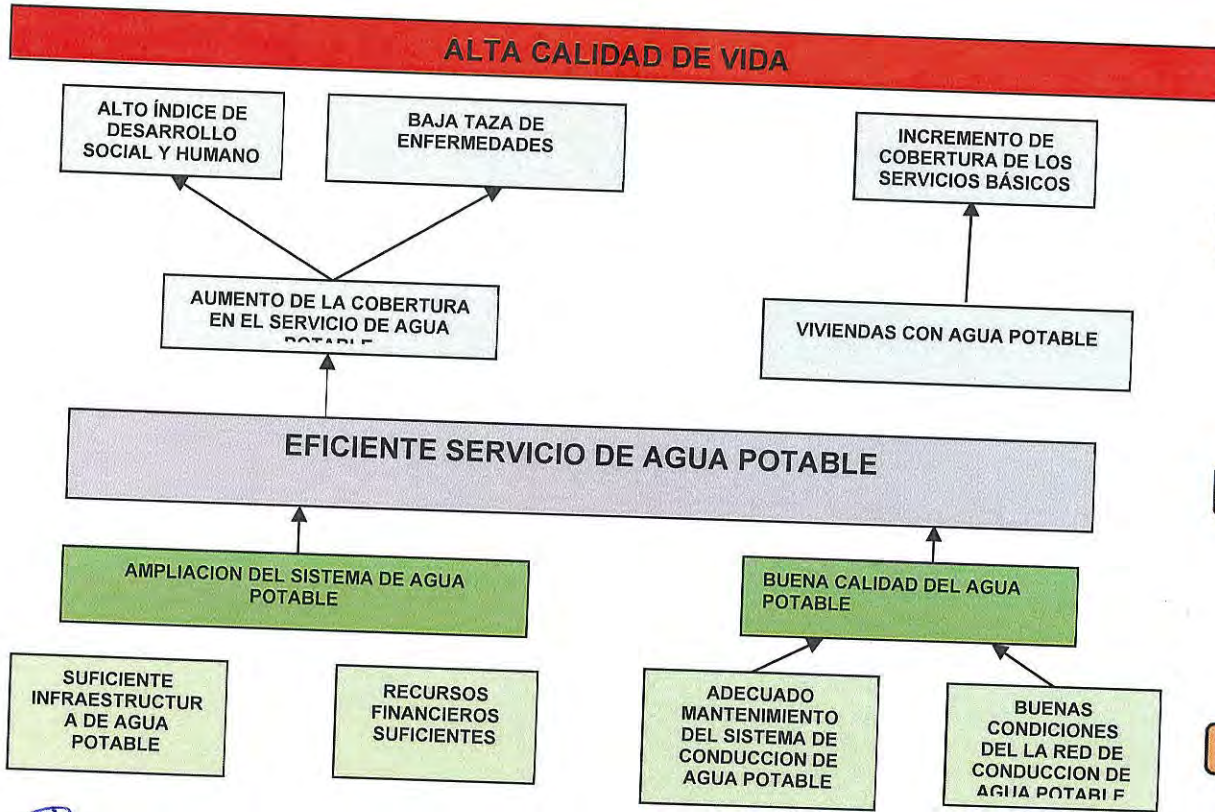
ALTA CALIDAD DE VIDA

ALTO ÍNDICE DE DESARROLLO SOCIAL Y HUMANO

BAJA TAZA DE ENFERMEDADES

INCREMENTO DE COBERTURA DE LOS SERVICIOS BÁSICOS

AUMENTO DE LA COBERTURA EN EL SERVICIO DE AGUA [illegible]

VIVIENDAS CON AGUA POTABLE

EFICIENTE SERVICIO DE AGUA POTABLE

AMPLIACION DEL SISTEMA DE AGUA POTABLE

BUENA CALIDAD DEL AGUA POTABLE

SUFICIENTE INFRAESTRUCTURA DE AGUA POTABLE

RECURSOS FINANCIEROS SUFICIENTES

ADECUADO MANTENIMIENTO DEL SISTEMA DE CONDUCCION DE AGUA POTABLE

BUENAS CONDICIONES DEL LA RED DE CONDUCCION DE AGUA POTABLE